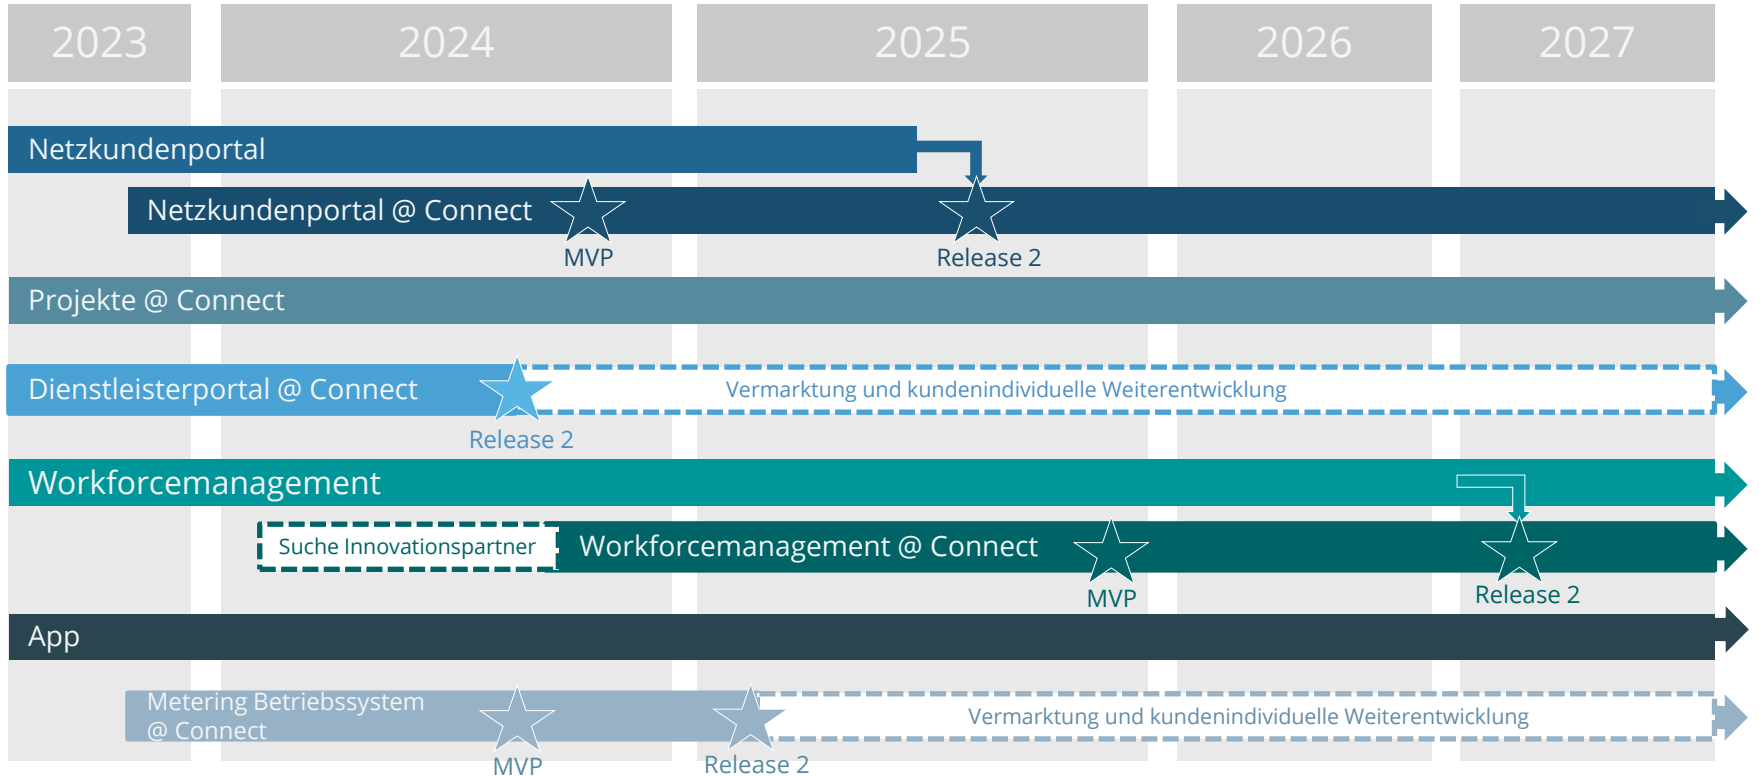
2023 2024 2025 2026 2027

Netzkundenportal

Netzkundenportal @ Connect

MVP

Release 2

Projekte @ Connect

Dienstleisterportal @ Connect

Vermarktung und kundenindividuelle Weiterentwicklung

Release 2

Workforcemanagement

Suche Innovationspartner

Workforcemanagement @ Connect

MVP

Release 2

App

Metering Betriebssystem @ Connect

Vermarktung und kundenindividuelle Weiterentwicklung

MVP

Release 2